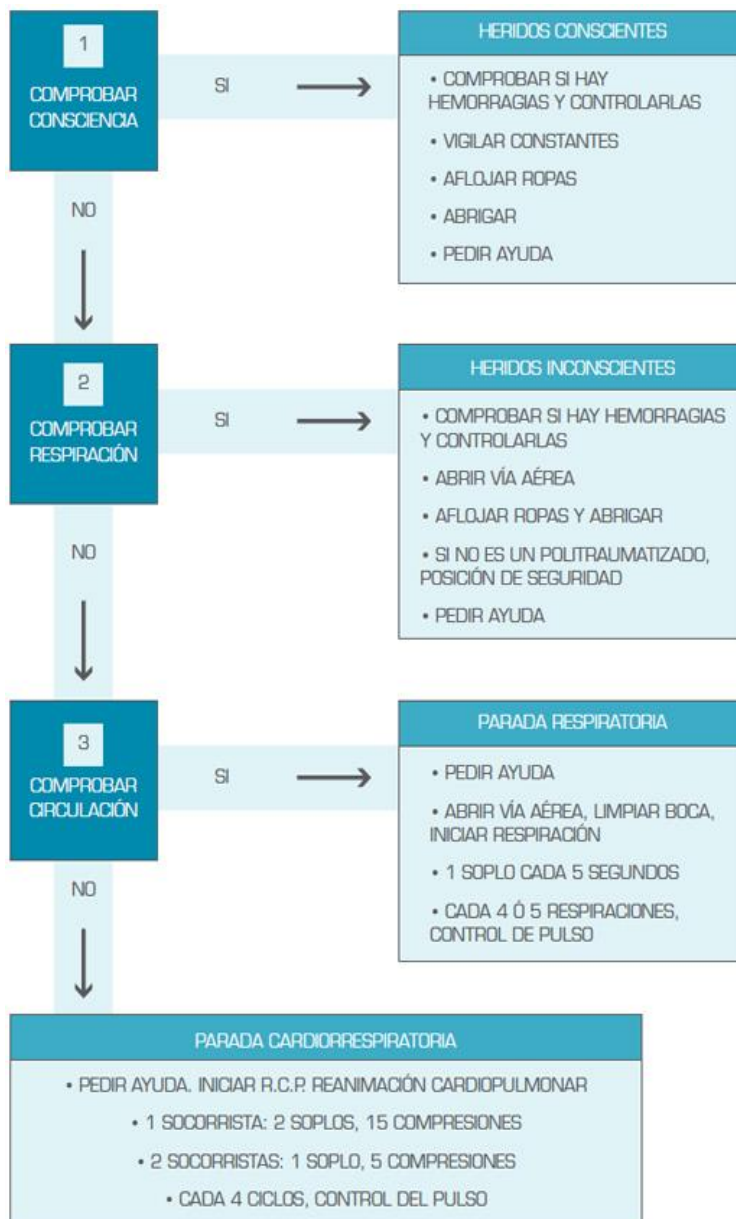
1
COMPROBAR CONSCIENCIA

SI

HERIDOS CONSCIENTES

• COMPROBAR SI HAY HEMORRAGIAS Y CONTROLARLAS

• VIGILAR CONSTANTES

• AFLOJAR ROPAS

• ABRIGAR

• PEDIR AYUDA

NO

2
COMPROBAR RESPIRACIÓN

SI

HERIDOS INCONSCIENTES

• COMPROBAR SI HAY HEMORRAGIAS Y CONTROLARLAS

• ABRIR VÍA AÉREA

• AFLOJAR ROPAS Y ABRIGAR

• SI NO ES UN POLITRAUMATIZADO, POSICIÓN DE SEGURIDAD

• PEDIR AYUDA

NO

3
COMPROBAR CIRCULACIÓN

SI

PARADA RESPIRATORIA

• PEDIR AYUDA

• ABRIR VÍA AÉREA, LIMPIAR BOCA, INICIAR RESPIRACIÓN

• 1 SOPLO CADA 5 SEGUNDOS

• CADA 4 Ó 5 RESPIRACIONES, CONTROL DE PULSO

NO

PARADA CARDIORRESPIRATORIA

• PEDIR AYUDA. INICIAR R.C.P. REANIMACIÓN CARDIOPULMONAR

• 1 SOCORRISTA: 2 SOPLOS, 15 COMPRESIONES

• 2 SOCORRISTAS: 1 SOPLO, 5 COMPRESIONES

• CADA 4 CICLOS, CONTROL DEL PULSO